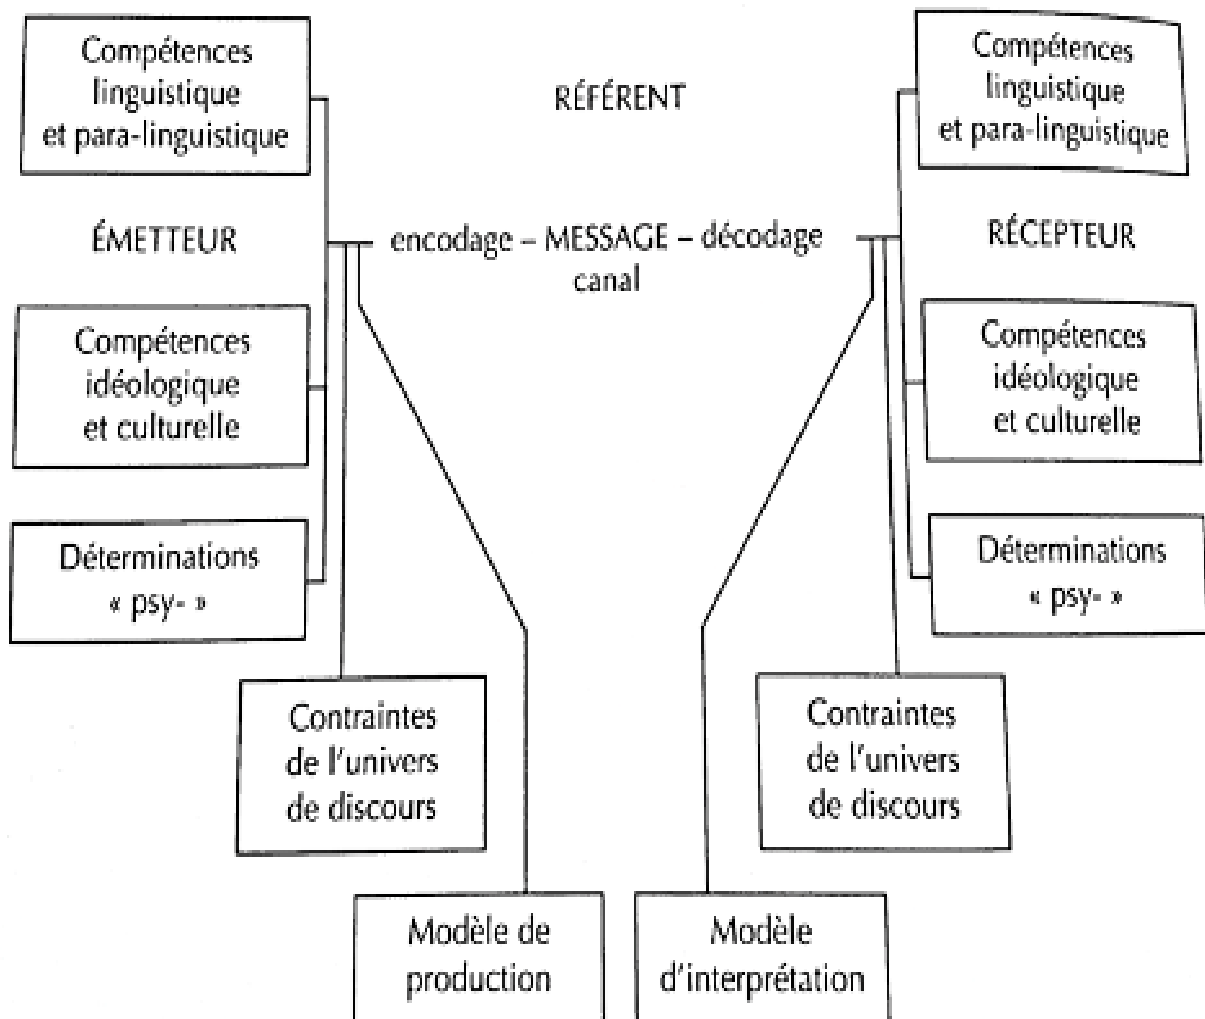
Compétences linguistique et para-linguistique

RÉFÉRENT

Compétences linguistique et para-linguistique

ÉMETTEUR

encodage – MESSAGE – décodage
canal

RÉCEPTEUR

Compétences idéologique et culturelle

Compétences idéologique et culturelle

Déterminations « psy- »

Déterminations « psy- »

Contraintes de l'univers de discours

Contraintes de l'univers de discours

Modèle de production

Modèle d'interprétation